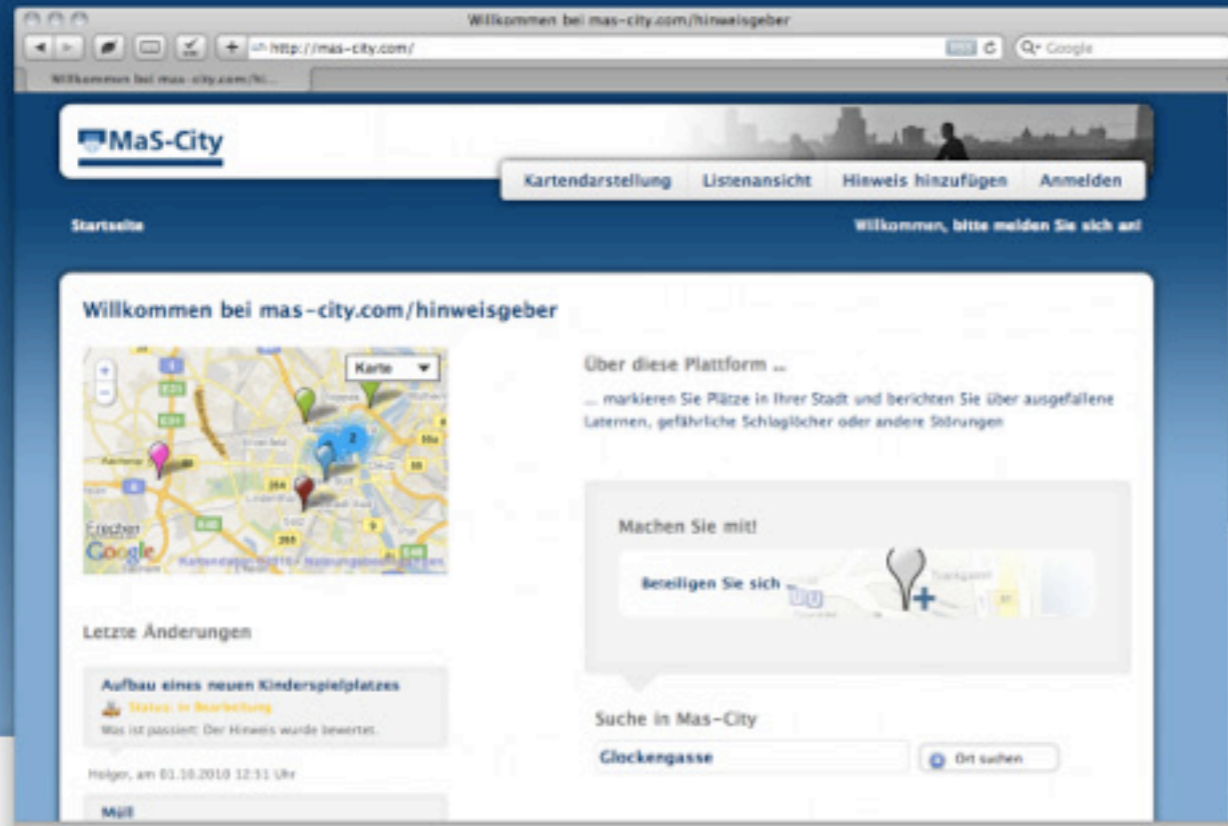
Willkommen bei mas-city.com/hinweisgeber

http://mas-city.com/

Q- Google

Willkommen bei mas-city.com/hi...

MaS-City

Kartendarstellung | Listenansicht | Hinweis hinzufügen | Anmelden

Startseite

Willkommen, bitte melden Sie sich an!

Willkommen bei mas-city.com/hinweisgeber

Karte

Google

Über diese Plattform ...

... markieren Sie Plätze in Ihrer Stadt und berichten Sie über ausgefallene Laternen, gefährliche Schlaglöcher oder andere Störungen

Machen Sie mit!

Beteiligen Sie sich ...

Letzte Änderungen

Aufbau eines neuen Kinderspielplatzes

Status: in Bearbeitung

Was ist passiert: Der Hinweis wurde bewertet.

Holger, am 01.10.2010 12:51 Uhr

Müll

Suche in Mas-City

Glockengasse

Ort suchen